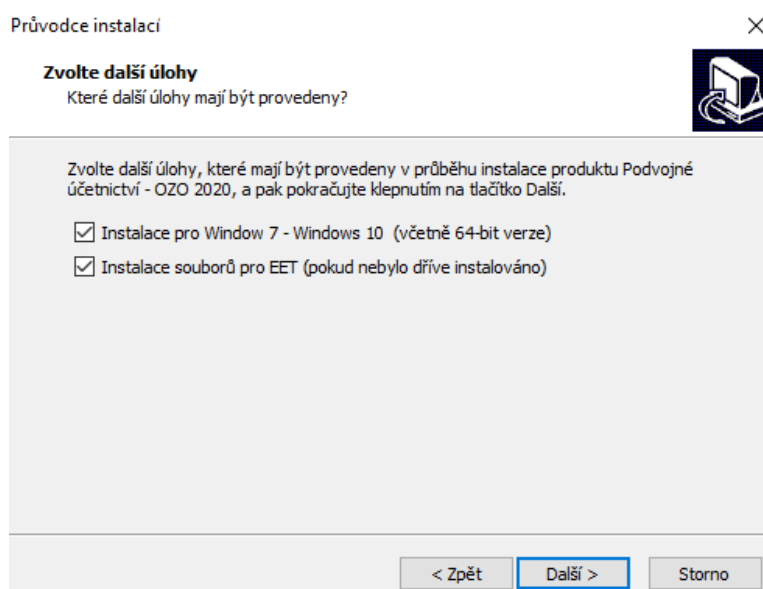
Průvodce instalací

×

Zvolte další úlohy

Které další úlohy mají být provedeny?

Zvolte další úlohy, které mají být provedeny v průběhu instalace produktu Podvojné účetnictví - OZO 2020, a pak pokračujte klepnutím na tlačítko Další.

☑ Instalace pro Window 7 - Windows 10 (včetně 64-bit verze)

☑ Instalace souborů pro EET (pokud nebylo dříve instalováno)

< Zpět

Další >

Storno